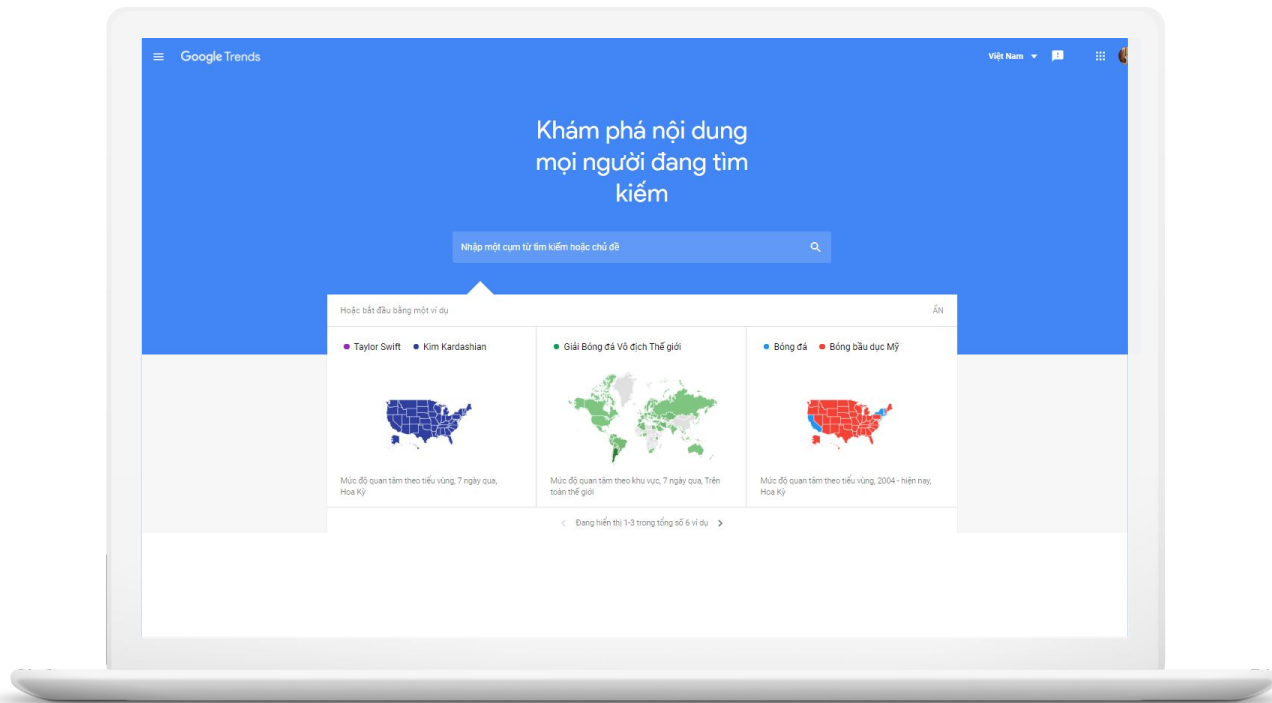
Google Trends

Việt Nam

Khám phá nội dung mọi người đang tìm kiếm

Nhập một cụm từ tìm kiếm hoặc chủ đề

Hoặc bắt đầu bằng một ví dụ

ẨN

Taylor Swift   Kim Kardashian

Mức độ quan tâm theo tiểu vùng, 7 ngày qua, Hoa Kỳ

Giải Bóng đá Vô địch Thế giới

Mức độ quan tâm theo khu vực, 7 ngày qua, Trên toàn thế giới

Bóng đá   Bóng bầu dục Mỹ

Mức độ quan tâm theo tiểu vùng, 2004 - hiện nay, Hoa Kỳ

Đang hiển thị 1-3 trong tổng số 6 ví dụ